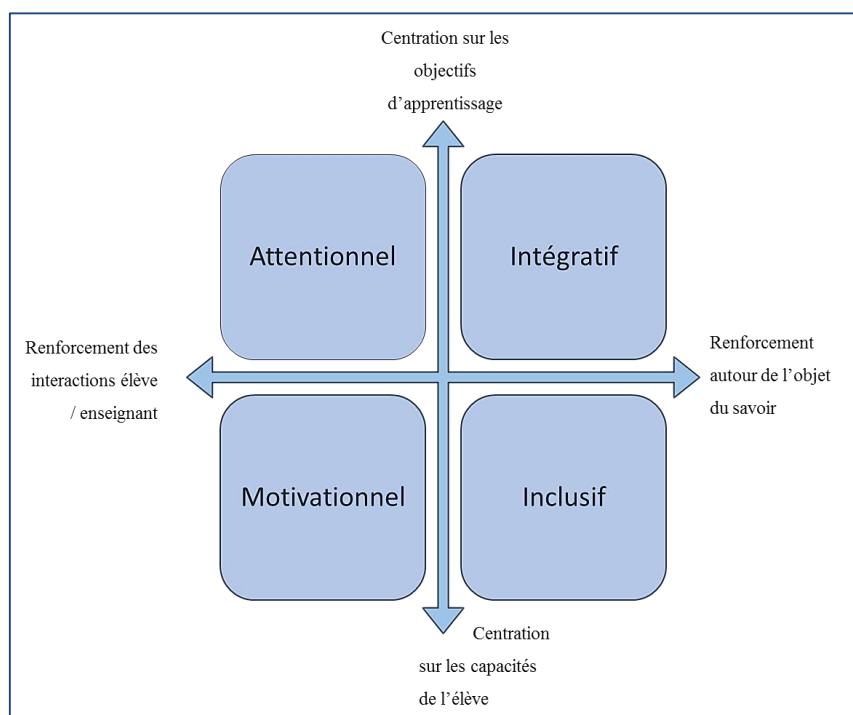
Centration sur les objectifs d'apprentissage

Attentionnel

Intégratif

Renforcement des interactions élève / enseignant

Renforcement autour de l'objet du savoir

Motivationnel

Inclusif

Centration sur les capacités de l'élève